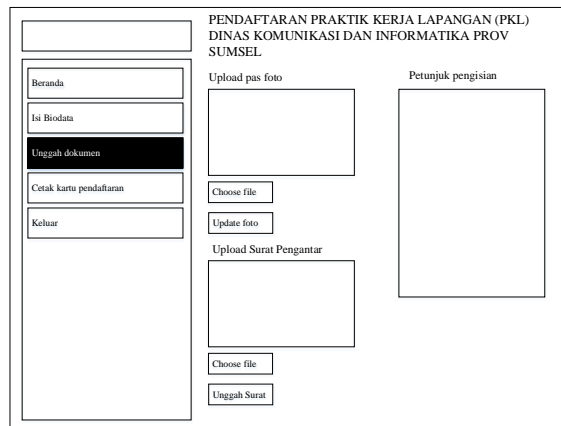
PENDAFTARAN PRAKTIK KERJA LAPANGAN (PKL) DINAS KOMUNIKASI DAN INFORMATIKA PROV SUMSEL

Beranda

Isi Biodata

Unggah dokumen

Cetak kartu pendaftaran

Keluar

Upload pas foto

Choose file

Update foto

Upload Surat Pengantar

Choose file

Unggah Surat

Petunjuk pengisian